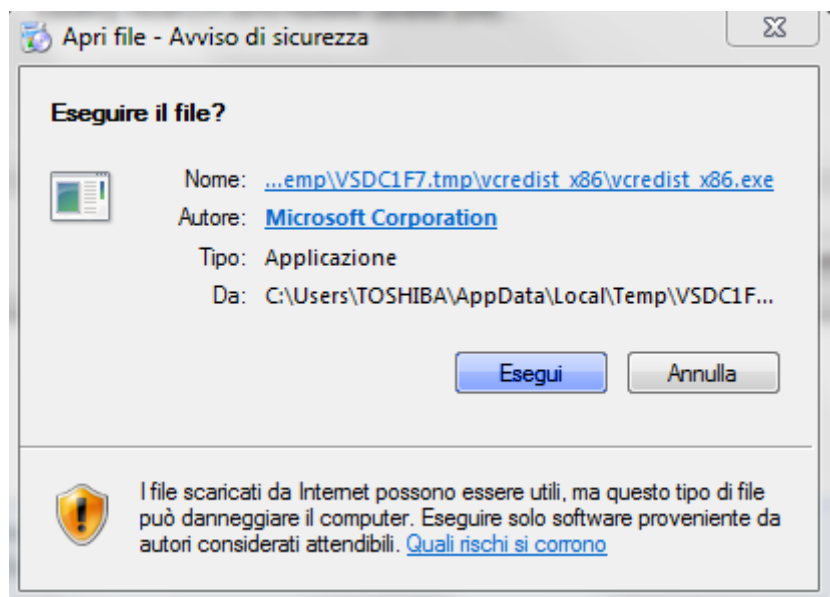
Apri file - Avviso di sicurezza

Eseguire il file?

Nome: ...emp\VSDC1F7.tmp\vcredist_x86\vcredist_x86.exe
Autore: Microsoft Corporation
Tipo: Applicazione
Da: C:\Users\TOSHIBA\AppData\Local\Temp\VSDC1F...

Esegui | Annulla

I file scaricati da Internet possono essere utili, ma questo tipo di file può danneggiare il computer. Eseguire solo software proveniente da autori considerati attendibili. Quali rischi si corrono